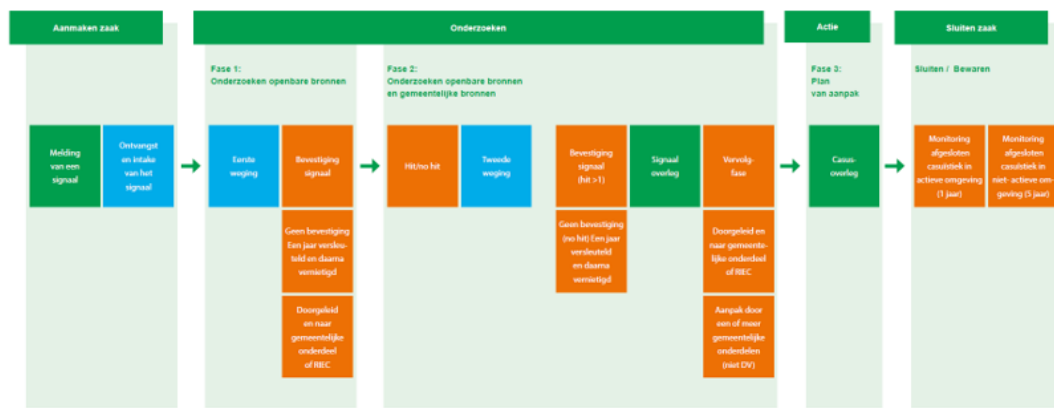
Aanmaken zaak

Onderzoeken

Actie

Sluiten zaak

Fase 1:
Onderzoeken openbare bronnen

Fase 2:
Onderzoeken openbare bronnen en gemeentelijke bronnen

Fase 3:
Plan van aanpak

Sluiten / Bewaren

Melding van een signaal

Ontvangst en intake van het signaal

Eerste weging

Bevestiging signaal

Geen bevestiging Een jaar versleuteld en daarna vernietigd

Doorgeleid en naar gemeentelijke onderdeel of RIEC

Hit/no hit

Tweede weging

Bevestiging signaal (hit >1)

Geen bevestiging (no hit) Een jaar versleuteld en daarna vernietigd

Signaal overleg

Vervolgfase

Doorgeleid en naar gemeentelijke onderdeel of RIEC

Aanpak door een of meer gemeentelijke onderdelen (niet DV)

Casusoverleg

Monitoring afgesloten casuïstiek in actieve omgeving (1 jaar)

Monitoring afgesloten casuïstiek in niet- actieve omgeving (5 jaar)